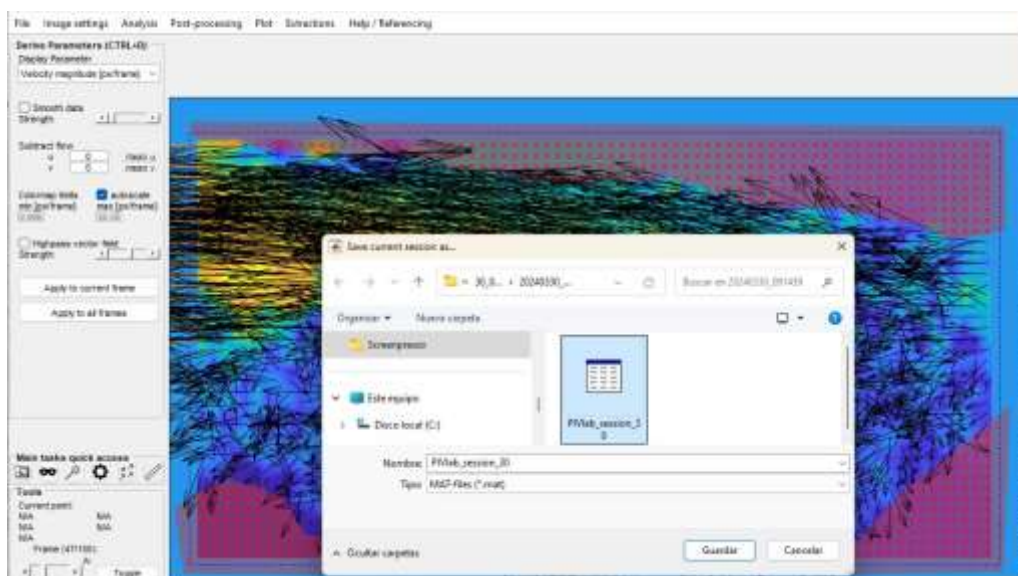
File Image settings Analysis Post-processing Plot Extractions Help / Referencing

Derive Parameters (CTRL+D)
Display Parameter
Velocity magnitude [px/frame]

Smooth data
Strength

Subtract flow
u 0 mean u
v 0 mean v

Colormap limits
min [px/frame]
autoscale
max [px/frame]

Highpass vector field
Strength

Apply to current frame
Apply to all frames

Main tasks quick access

Tools
Current point:
N/A N/A
N/A N/A
N/A
Frame [471/100]:

Toggle

Save current session as...

← → ↑ « 30_0... › 20240330_... Buscar en 20240330_091459

Organizar ▾ Nueva carpeta

Screenpresso

Este equipo
Disco local (C:)

PIVlab_session_30

Nombre: PIVlab_session_30
Tipo: MAT-Files (*.mat)

^ Ocultar carpetas
Guardar Cancelar